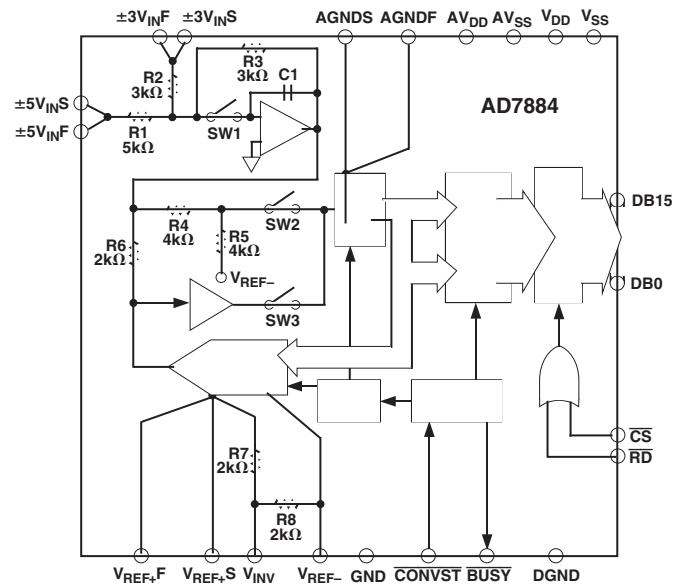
$\pm3V_{IN}F$ $\pm3V_{IN}S$ AGNDS AGNDF $AV_{DD}$ $AV_{SS}$ $V_{DD}$ $V_{SS}$

R3 3kΩ C1

R2 3kΩ

AD7884

$\pm5V_{IN}S$

$\pm5V_{IN}F$

R1 5kΩ

SW1

DB15

R4 4kΩ

SW2

R5 4kΩ

R6 2kΩ

$V_{REF-}$

DB0

SW3

R7 2kΩ

$\overline{CS}$

$\overline{RD}$

R8 2kΩ

$V_{REF+}F$ $V_{REF+}S$ $V_{INV}$ $V_{REF-}$ GND $\overline{CONVST}$ $\overline{BUSY}$ DGND